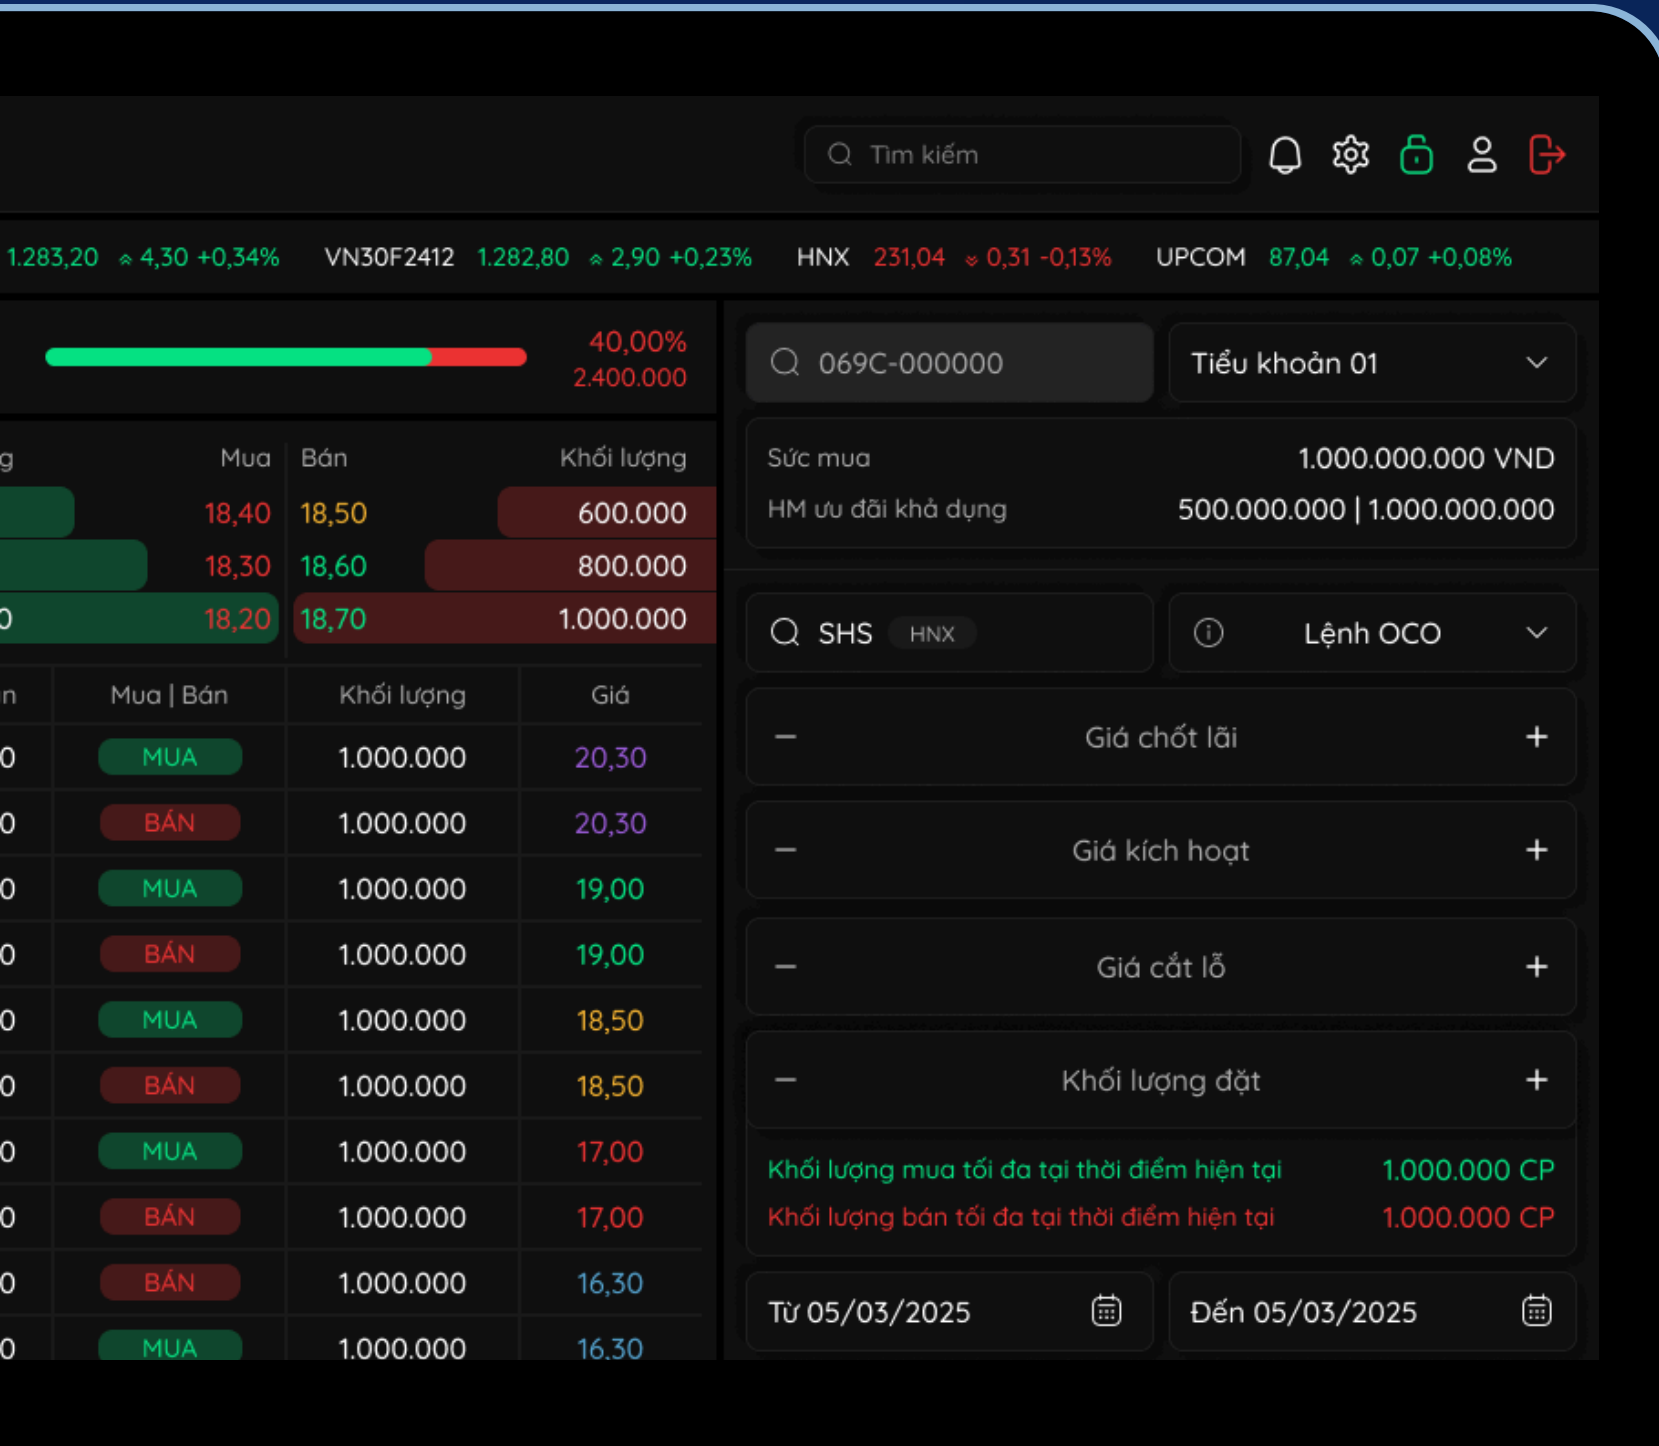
Tìm kiếm

1.283,20 4,30 +0,34% VN30F2412 1.282,80 2,90 +0,23% HNX 231,04 0,31 -0,13% UPCOM 87,04 0,07 +0,08%

40,00%
2.400.000

| g | Mua | Bán | Khối lượng |
|---|---|---|---|
| | 18,40 | 18,50 | 600.000 |
| | 18,30 | 18,60 | 800.000 |
| 0 | 18,20 | 18,70 | 1.000.000 |

| n | Mua \| Bán | Khối lượng | Giá |
|---|---|---|---|
| 0 | MUA | 1.000.000 | 20,30 |
| 0 | BÁN | 1.000.000 | 20,30 |
| 0 | MUA | 1.000.000 | 19,00 |
| 0 | BÁN | 1.000.000 | 19,00 |
| 0 | MUA | 1.000.000 | 18,50 |
| 0 | BÁN | 1.000.000 | 18,50 |
| 0 | MUA | 1.000.000 | 17,00 |
| 0 | BÁN | 1.000.000 | 17,00 |
| 0 | BÁN | 1.000.000 | 16,30 |
| 0 | MUA | 1.000.000 | 16,30 |

069C-000000
Tiểu khoản 01

Sức mua 1.000.000.000 VND
HM ưu đãi khả dụng 500.000.000 | 1.000.000.000

SHS HNX
Lệnh OCO

Giá chốt lãi
Giá kích hoạt
Giá cắt lỗ
Khối lượng đặt

Khối lượng mua tối đa tại thời điểm hiện tại 1.000.000 CP
Khối lượng bán tối đa tại thời điểm hiện tại 1.000.000 CP

Từ 05/03/2025
Đến 05/03/2025